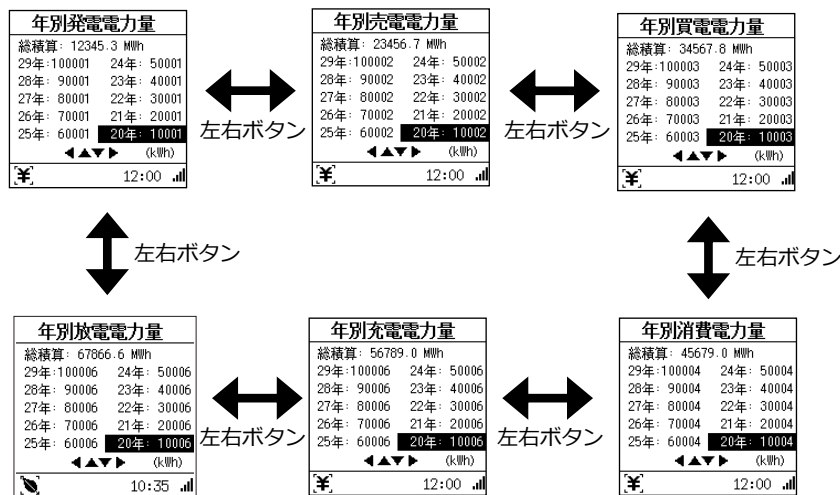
年別発電電力量
総積算: 12345.3 MWh
29年:100001　24年: 50001
28年: 90001　23年: 40001
27年: 80001　22年: 30001
26年: 70001　21年: 20001
25年: 60001　20年: 10001
◀▲▼▶　(kWh)
[¥]　12:00

左右ボタン

年別売電電力量
総積算: 23456.7 MWh
29年:100002　24年: 50002
28年: 90002　23年: 40002
27年: 80002　22年: 30002
26年: 70002　21年: 20002
25年: 60002　20年: 10002
◀▲▼▶　(kWh)
[¥]　12:00

左右ボタン

年別買電電力量
総積算: 34567.8 MWh
29年:100003　24年: 50003
28年: 90003　23年: 40003
27年: 80003　22年: 30003
26年: 70003　21年: 20003
25年: 60003　20年: 10003
◀▲▼▶　(kWh)
[¥]　12:00

左右ボタン

左右ボタン

年別放電電力量
総積算: 67866.6 MWh
29年:100006　24年: 50006
28年: 90006　23年: 40006
27年: 80006　22年: 30006
26年: 70006　21年: 20006
25年: 60006　20年: 10006
◀▲▼▶　(kWh)
10:35

左右ボタン

年別充電電力量
総積算: 56789.0 MWh
29年:100006　24年: 50006
28年: 90006　23年: 40006
27年: 80006　22年: 30006
26年: 70006　21年: 20006
25年: 60006　20年: 10006
◀▲▼▶　(kWh)
[¥]　12:00

左右ボタン

年別消費電力量
総積算: 45679.0 MWh
29年:100004　24年: 50004
28年: 90004　23年: 40004
27年: 80004　22年: 30004
26年: 70004　21年: 20004
25年: 60004　20年: 10004
◀▲▼▶　(kWh)
[¥]　12:00